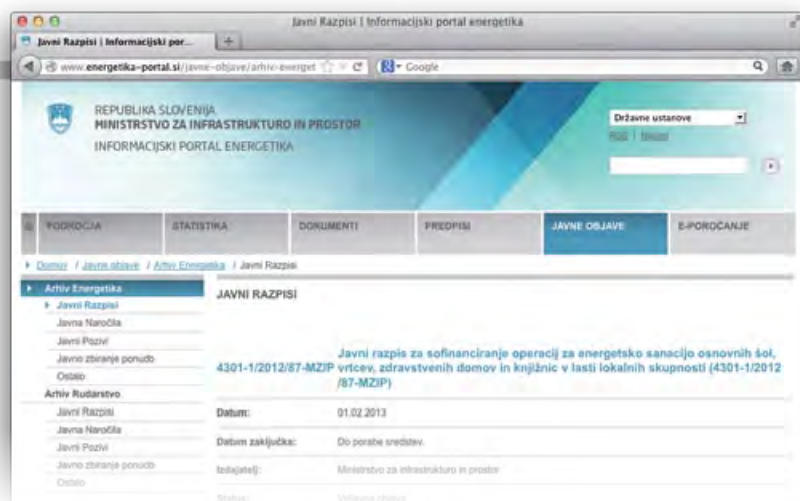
Javni Razpisi | Informacijski portal energetika

Javni Razpisi | Informacijski por...

www.energetika-portal.si/javne-objave/arhiv-energet

Google

REPUBLIKA SLOVENIJA
MINISTRSTVO ZA INFRASTRUKTURO IN PROSTOR
INFORMACIJSKI PORTAL ENERGETIKA

Državne ustanove

RSS | Novosti

PODROČJA | STATISTIKA | DOKUMENTI | PREDPISI | JAVNE OBJAVE | E-POROČANJE

Domov / Javne objave / Arhiv Energetika / Javni Razpisi

Arhiv Energetika
Javni Razpisi
Javna Naročila
Javni Pozivi
Javno zbiranje ponudb
Ostalo
Arhiv Rudarstvo
Javni Razpisi
Javna Naročila
Javni Pozivi
Javno zbiranje ponudb
Ostalo

JAVNI RAZPISI

4301-1/2012/87-MZIP Javni razpis za sofinanciranje operacij za energetsko sanacijo osnovnih šol, vrtcev, zdravstvenih domov in knjižnic v lasti lokalnih skupnosti (4301-1/2012/87-MZIP)

| Datum: | 01.02.2013 |
|---|---|
| Datum zaključka: | Do porabe sredstev. |
| Izdajatelj: | Ministrstvo za infrastrukturo in prostor |
| Status: | Veljavna objava |